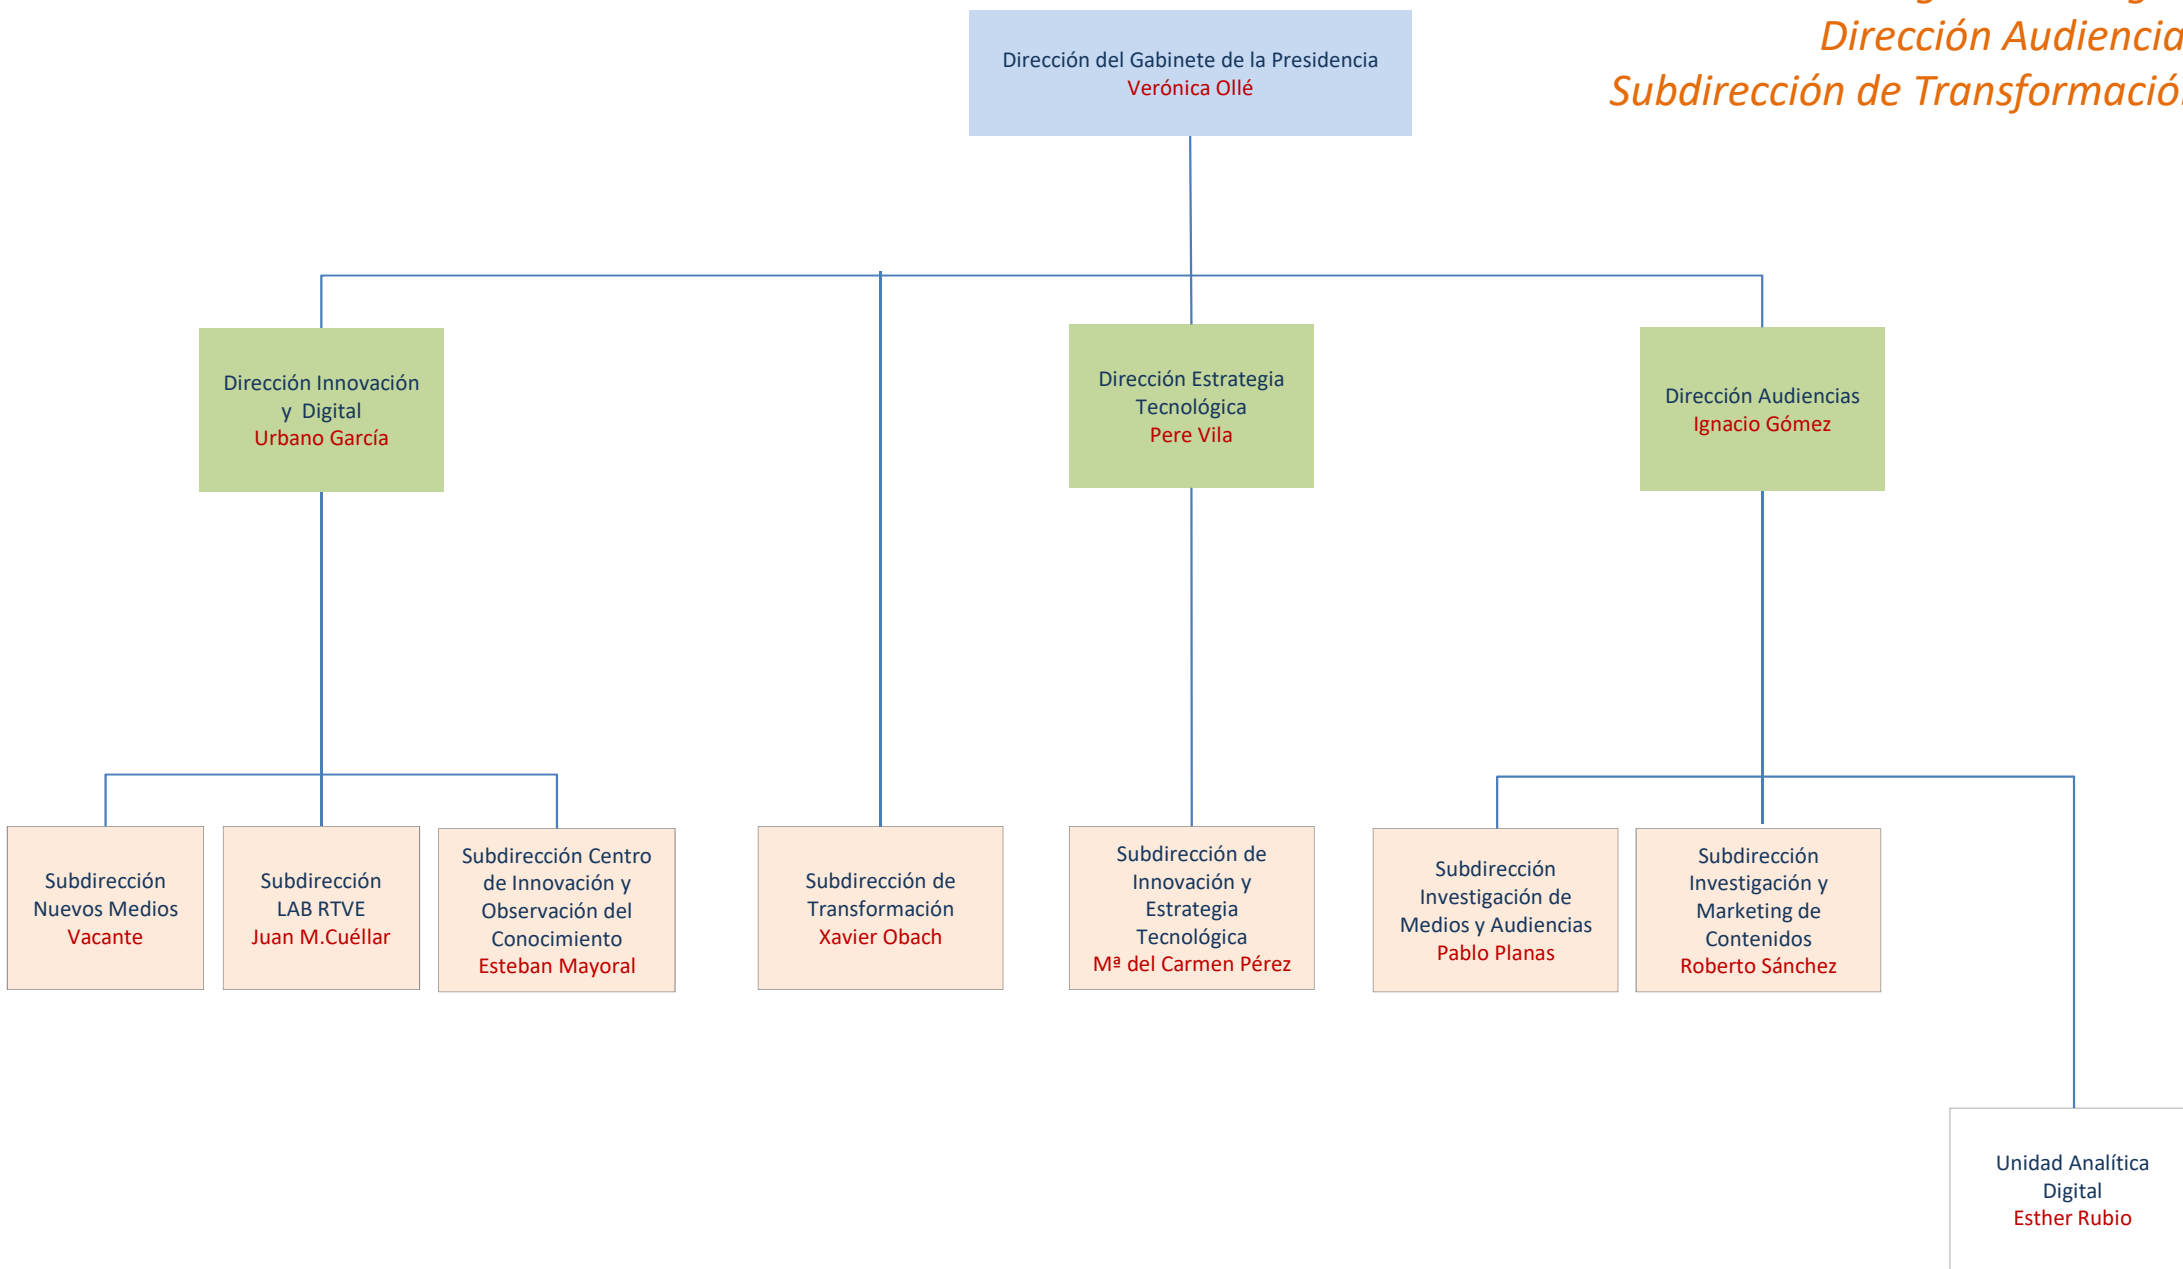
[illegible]
Dirección Audiencia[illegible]
Subdirección de Transformació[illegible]

Dirección del Gabinete de la Presidencia
Verónica Ollé

Dirección Innovación y Digital
Urbano García

Dirección Estrategia Tecnológica
Pere Vila

Dirección Audiencias
Ignacio Gómez

Subdirección Nuevos Medios
Vacante

Subdirección LAB RTVE
Juan M.Cuéllar

Subdirección Centro de Innovación y Observación del Conocimiento
Esteban Mayoral

Subdirección de Transformación
Xavier Obach

Subdirección de Innovación y Estrategia Tecnológica
Mª del Carmen Pérez

Subdirección Investigación de Medios y Audiencias
Pablo Planas

Subdirección Investigación y Marketing de Contenidos
Roberto Sánchez

Unidad Analítica Digital
Esther Rubio